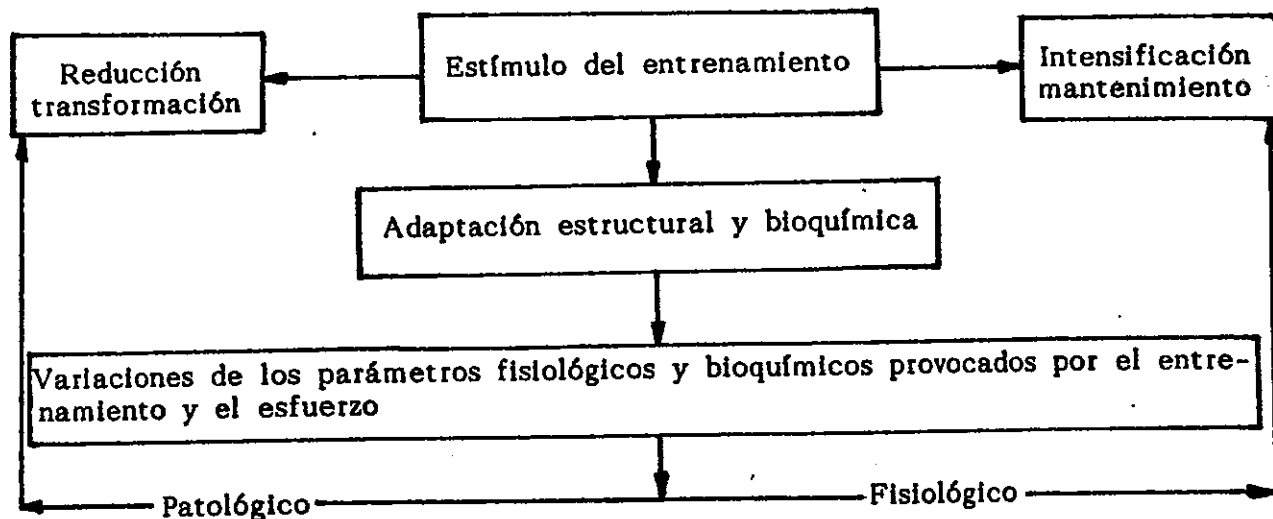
Reducción transformación

Estímulo del entrenamiento

Intensificación mantenimiento

Adaptación estructural y bioquímica

Variaciones de los parámetros fisiológicos y bioquímicos provocados por el entrenamiento y el esfuerzo

Patológico

Fisiológico